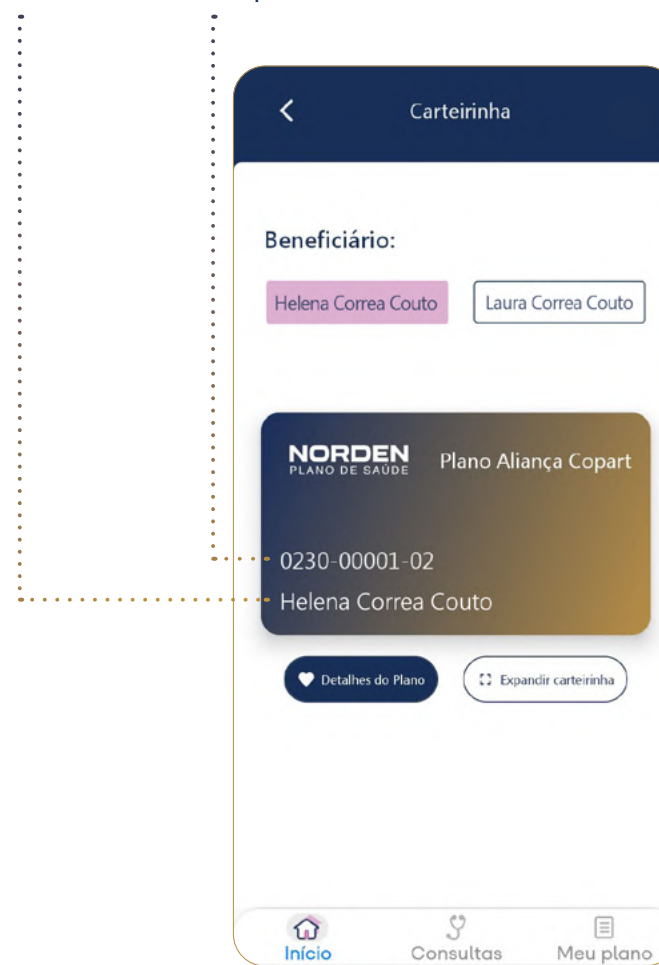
Carteirinha

Beneficiário:

Helena Correa Couto

Laura Correa Couto

NORDEN
PLANO DE SAÚDE

Plano Aliança Copart

0230-00001-02
Helena Correa Couto

Detalhes do Plano

Expandir carteirinha

Início
Consultas
Meu plano